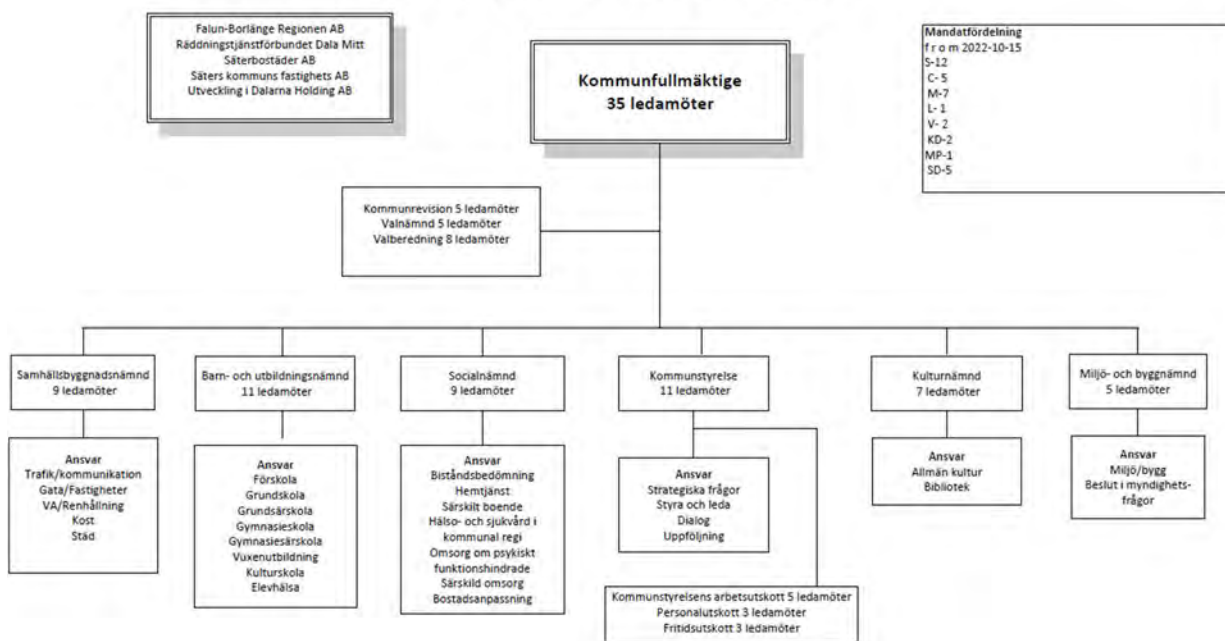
Falun-Borlänge Regionen AB
Räddningstjänstförbundet Dala Mitt
Säterbostäder AB
Säters kommuns fastighets AB
Utveckling i Dalarna Holding AB

Kommunfullmäktige
35 ledamöter

Mandatfördelning
f r o m 2022-10-15
S-12
C- 5
M-7
L- 1
V- 2
KD-2
MP-1
SD-5

Kommunrevision 5 ledamöter
Valnämnd 5 ledamöter
Valberedning 8 ledamöter

Samhällsbyggnadsnämnd
9 ledamöter

Ansvar
Trafik/kommunikation
Gata/Fastigheter
VA/Renhållning
Kost
Städ

Barn- och utbildningsnämnd
11 ledamöter

Ansvar
Förskola
Grundskola
Grundsärskola
Gymnasieskola
Gymnasiesärskola
Vuxenutbildning
Kulturskola
Elevhälsa

Socialnämnd
9 ledamöter

Ansvar
Biståndsbedömning
Hemtjänst
Särskilt boende
Hälso- och sjukvård i kommunal regi
Omsorg om psykiskt funktionshindrade
Särskild omsorg
Bostadsanpassning

Kommunstyrelse
11 ledamöter

Ansvar
Strategiska frågor
Styra och leda
Dialog
Uppföljning

Kommunstyrelsens arbetsutskott 5 ledamöter
Personalutskott 3 ledamöter
Fritidsutskott 3 ledamöter

Kulturnämnd
7 ledamöter

Ansvar
Allmän kultur
Bibliotek

Miljö- och byggnämnd
5 ledamöter

Ansvar
Miljö/bygg
Beslut i myndighetsfrågor